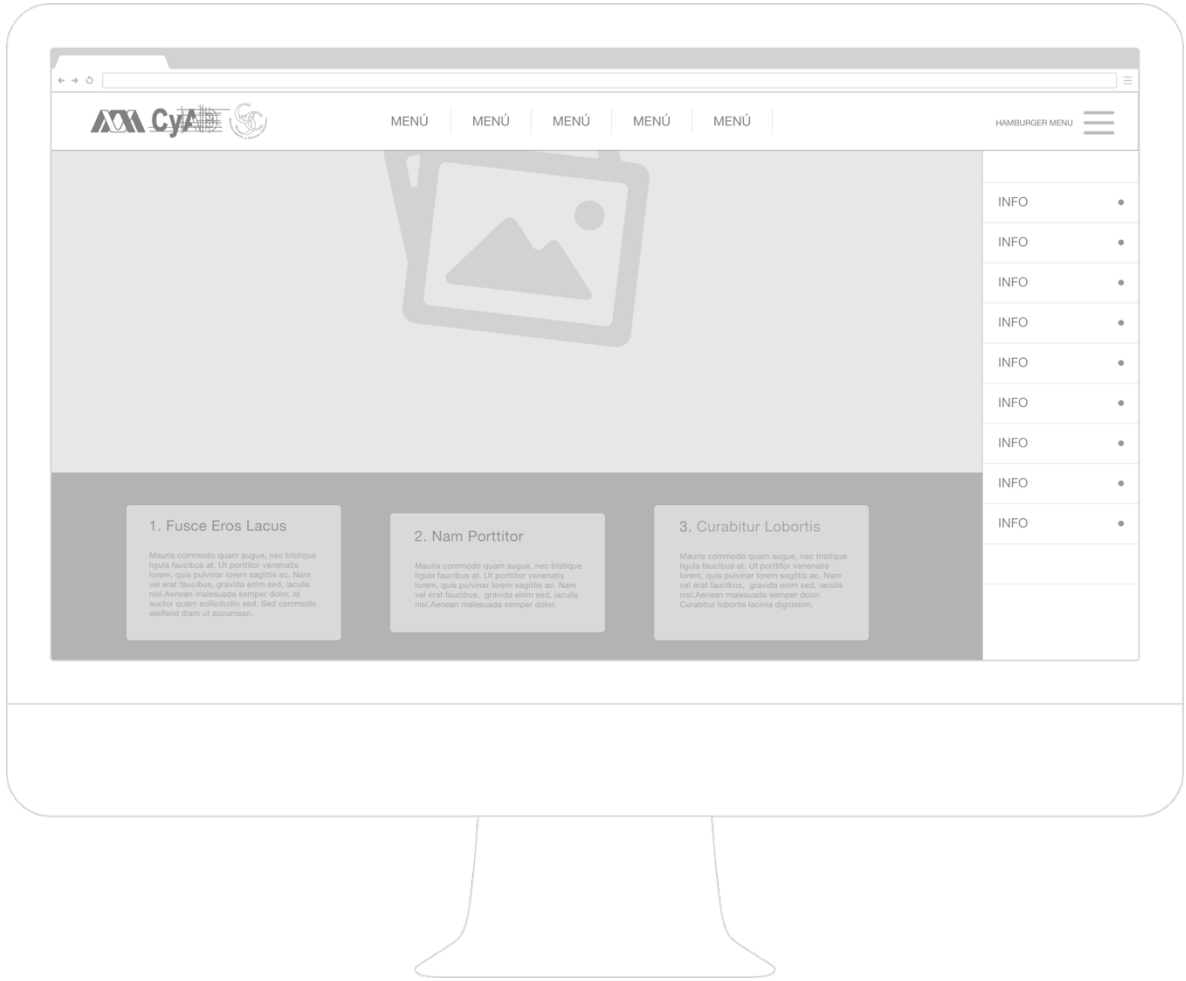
CyAD

MENÚ MENÚ MENÚ MENÚ MENÚ

HAMBURGER MENU

INFO
INFO
INFO
INFO
INFO
INFO
INFO
INFO
INFO

1. Fusce Eros Lacus

Mauris commodo quam augue, nec tristique ligula faucibus at. Ut porttitor venenatis lorem, quis pulvinar lorem sagittis ac. Nam vel erat faucibus, gravida enim sed, iaculis nisl.Aenean malesuada semper dolor, at auctor quam sollicitudin sed. Sed commodo eleifend diam ut accumsan.

2. Nam Porttitor

Mauris commodo quam augue, nec tristique ligula faucibus at. Ut porttitor venenatis lorem, quis pulvinar lorem sagittis ac. Nam vel erat faucibus, gravida enim sed, iaculis nisl.Aenean malesuada semper dolor.

3. Curabitur Lobortis

Mauris commodo quam augue, nec tristique ligula faucibus at. Ut porttitor venenatis lorem, quis pulvinar lorem sagittis ac. Nam vel erat faucibus, gravida enim sed, iaculis nisl.Aenean malesuada semper dolor. Curabitur lobortis lacinia dignissim.